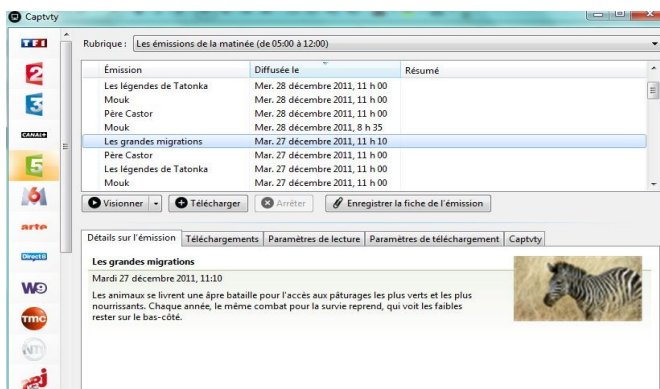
Captvty

TF1
2
3
CANAL+
5
6
arte
Direct 8
W9
tmc
NT1
nrj 12

Rubrique : Les émissions de la matinée (de 05:00 à 12:00)

| Émission | Diffusée le | Résumé |
|---|---|---|
| Les légendes de Tatonka | Mer. 28 décembre 2011, 11 h 00 | |
| Mouk | Mer. 28 décembre 2011, 11 h 00 | |
| Père Castor | Mer. 28 décembre 2011, 11 h 00 | |
| Mouk | Mer. 28 décembre 2011, 8 h 35 | |
| Les grandes migrations | Mar. 27 décembre 2011, 11 h 10 | |
| Père Castor | Mar. 27 décembre 2011, 11 h 00 | |
| Les légendes de Tatonka | Mar. 27 décembre 2011, 11 h 00 | |
| Mouk | Mar. 27 décembre 2011, 11 h 00 | |

Visionner | Télécharger | Arrêter | Enregistrer la fiche de l'émission

Détails sur l'émission | Téléchargements | Paramètres de lecture | Paramètres de téléchargement | Captvty

Les grandes migrations
Mardi 27 décembre 2011, 11:10
Les animaux se livrent une âpre bataille pour l'accès aux pâturages les plus verts et les plus nourrissants. Chaque année, le même combat pour la survie reprend, qui voit les faibles rester sur le bas-côté.